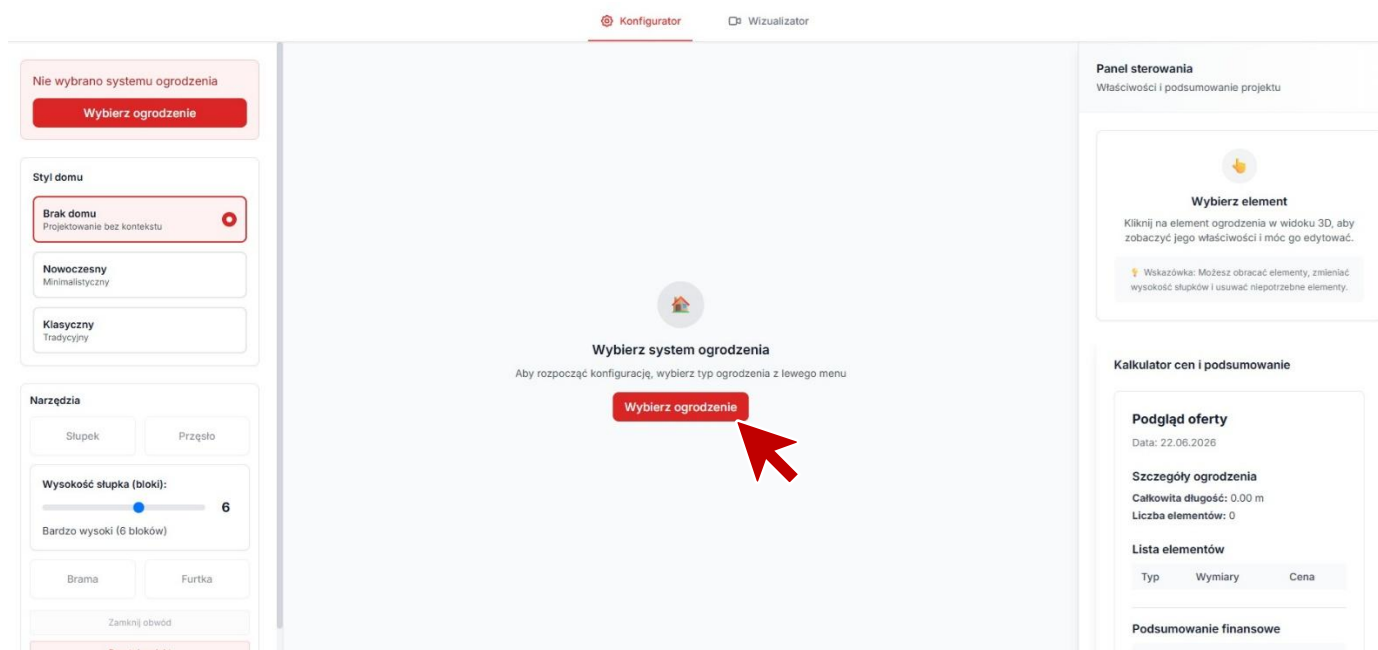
Konfigurator
Wizualizator

Nie wybrano systemu ogrodzenia
Wybierz ogrodzenie

Styl domu
Brak domu
Projektowanie bez kontekstu
Nowoczesny
Minimalistyczny
Klasyczny
Tradycyjny

Narzędzia
Słupek
Przęsło
Wysokość słupka (bloki):
6
Bardzo wysoki (6 bloków)
Brama
Furtka
Zamknij obwód
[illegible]

Wybierz system ogrodzenia
Aby rozpocząć konfigurację, wybierz typ ogrodzenia z lewego menu
Wybierz ogrodzenie

Panel sterowania
Właściwości i podsumowanie projektu

Wybierz element
Kliknij na element ogrodzenia w widoku 3D, aby zobaczyć jego właściwości i móc go edytować.
Wskazówka: Możesz obracać elementy, zmieniać wysokość słupków i usuwać niepotrzebne elementy.

Kalkulator cen i podsumowanie
Podgląd oferty
Data: 22.06.2026
Szczegóły ogrodzenia
Całkowita długość: 0.00 m
Liczba elementów: 0
Lista elementów
| Typ | Wymiary | Cena |
|---|---|---|
Podsumowanie finansowe